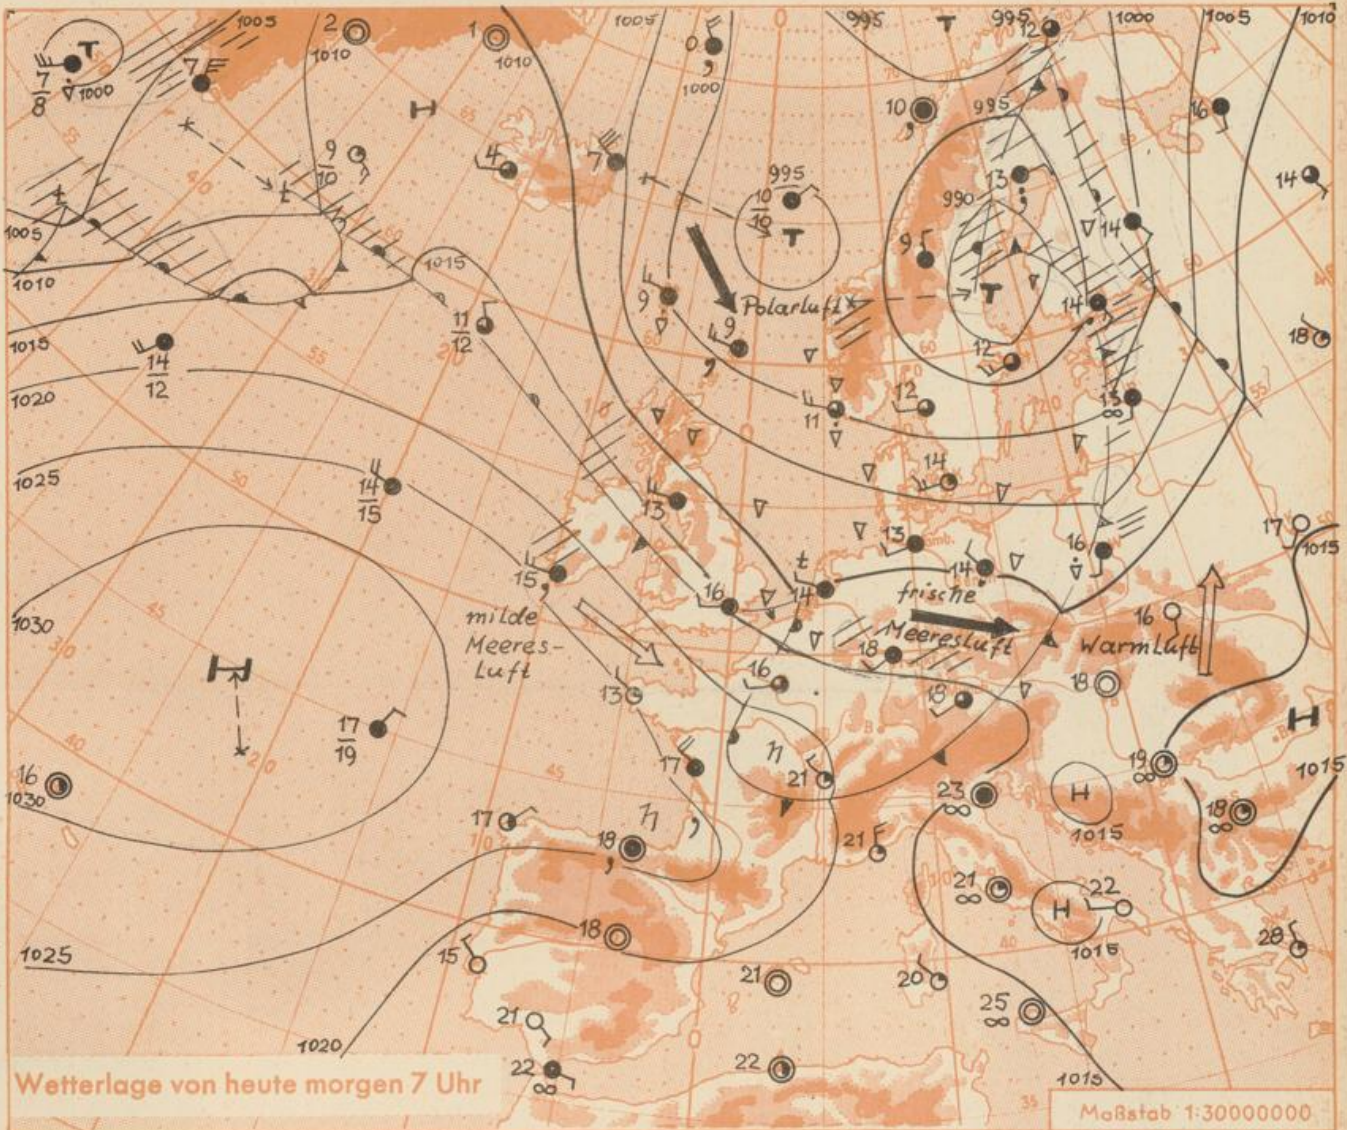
1005 2 1010 1 1010 1005 0 1000 995 T 995 12 1000 1005 1010
T $\frac{7}{8}$ 1000 7
H 10 16
9 $\frac{9}{10}$ 4 7 995 $\frac{10}{10}$ T 995 13 990 14 14
1005 1010 1015 9 T
$\frac{11}{12}$ 9 Polarluft 14
1015 $\frac{14}{12}$ 9 12 18
1020 11 12 15
1025 $\frac{14}{15}$ 14
13 13 17 1015
15 16 14 14 16
1030 milde Meeres-Luft frische Meeresluft 16 Warmluft
H 18 18 18
13 16 15
$\frac{17}{19}$ 17 21 23 19 H
16 1030 17 H 1015 1015
18 21 18
21 22
1025 18 H 1015 28
15 21 20 25
21
1020 22 22
Wetterlage von heute morgen 7 Uhr
1015
Maßstab 1:30000000